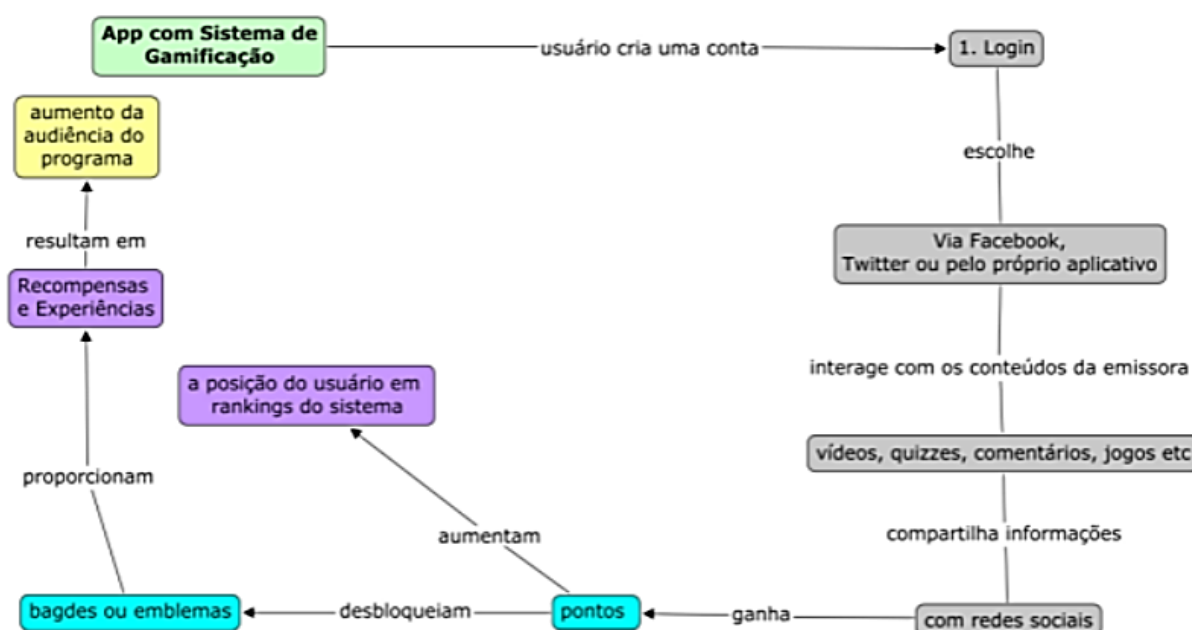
App com Sistema de Gamificação

usuário cria uma conta

1. Login

escolhe

Via Facebook, Twitter ou pelo próprio aplicativo

interage com os conteúdos da emissora

vídeos, quizzes, comentários, jogos etc

compartilha informações

com redes sociais

ganha

pontos

aumentam

a posição do usuário em rankings do sistema

desbloqueiam

bagdes ou emblemas

proporcionam

Recompensas e Experiências

resultam em

aumento da audiência do programa